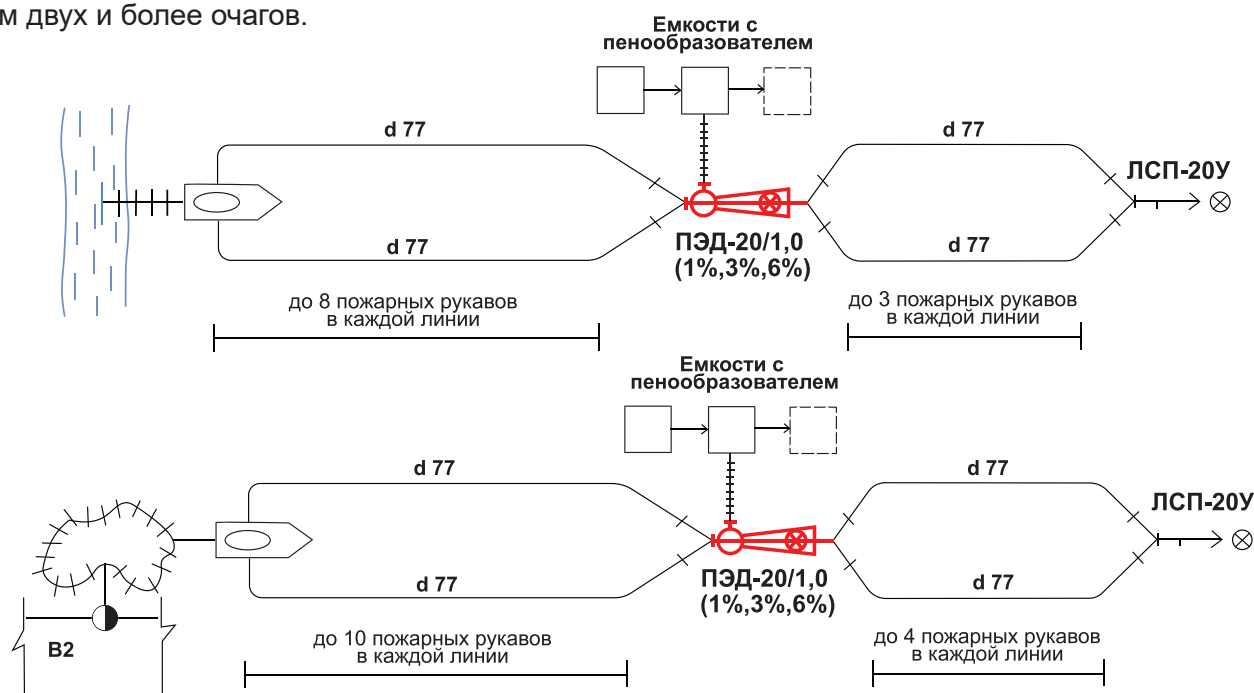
м двух и более очагов.

Емкости с пенообразователем

d 77

d 77

d 77

d 77

ЛСП-20У

ПЭД-20/1,0 (1%,3%,6%)

до 8 пожарных рукавов в каждой линии

до 3 пожарных рукавов в каждой линии

Емкости с пенообразователем

d 77

d 77

d 77

d 77

ЛСП-20У

ПЭД-20/1,0 (1%,3%,6%)

В2

до 10 пожарных рукавов в каждой линии

до 4 пожарных рукавов в каждой линии